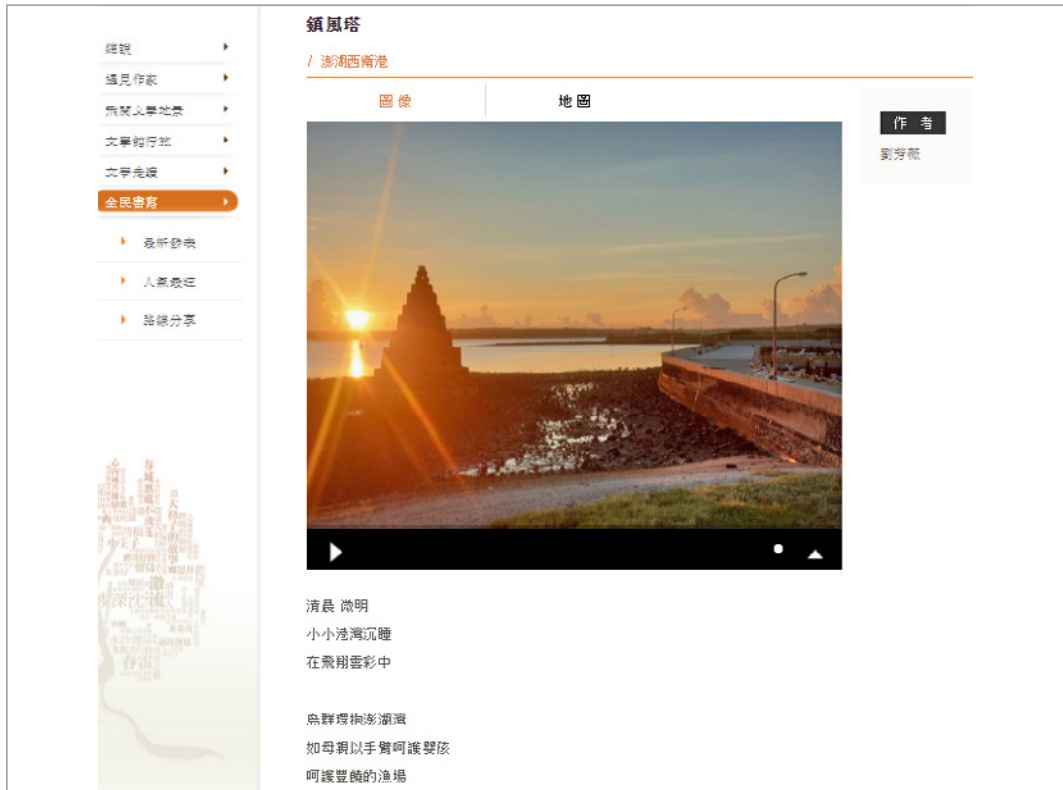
綜說
遇見作家
飛閱文學地景
文學館行旅
文學走讀
全民書寫
最新發表
人氣最旺
路線分享

鎮風塔
/ 澎湖西衛港

圖像
地圖

作者
劉芳薇

清晨 微明
小小港灣沉睡
在飛翔雲彩中

鳥群環抱澎湖灣
如母親以手臂呵護嬰孩
呵護豐饒的漁場